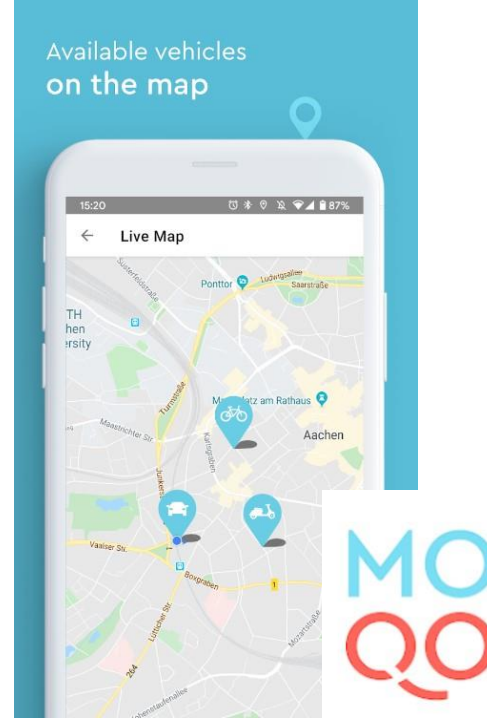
Available vehicles
on the map

15:20

87%

←

Live Map

Ponttor

Ludwigsallee

Saarstraße

TH
hen
rsity

Turmstraße

M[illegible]latz am Rathaus

Aachen

Maastrichter Str.

Vaalser Str.

Boxgraben

Lütticher Str.

264

Mozartstraße

MO
QO